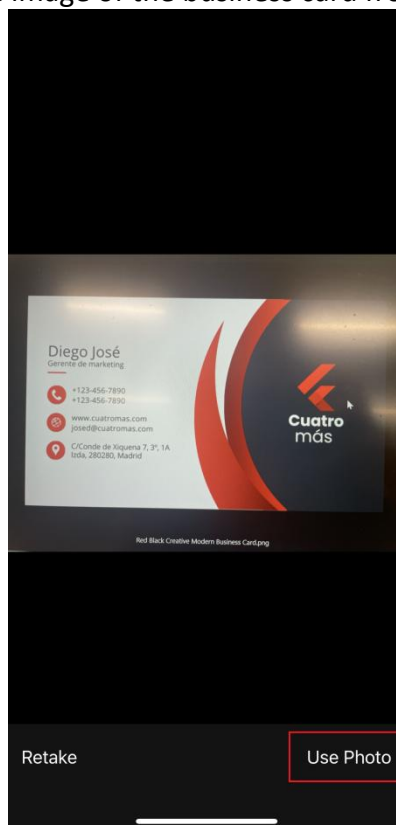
image of the business card fro

Diego José
Gerente de marketing

+123-456-7890
+123-456-7890

www.cuatromas.com
josed@cuatromas.com

C/Conde de Xiquena 7, 3º, 1A
Izda, 280280, Madrid

Cuatro
más

Red Black Creative Modern Business Card.png

Retake

Use Photo